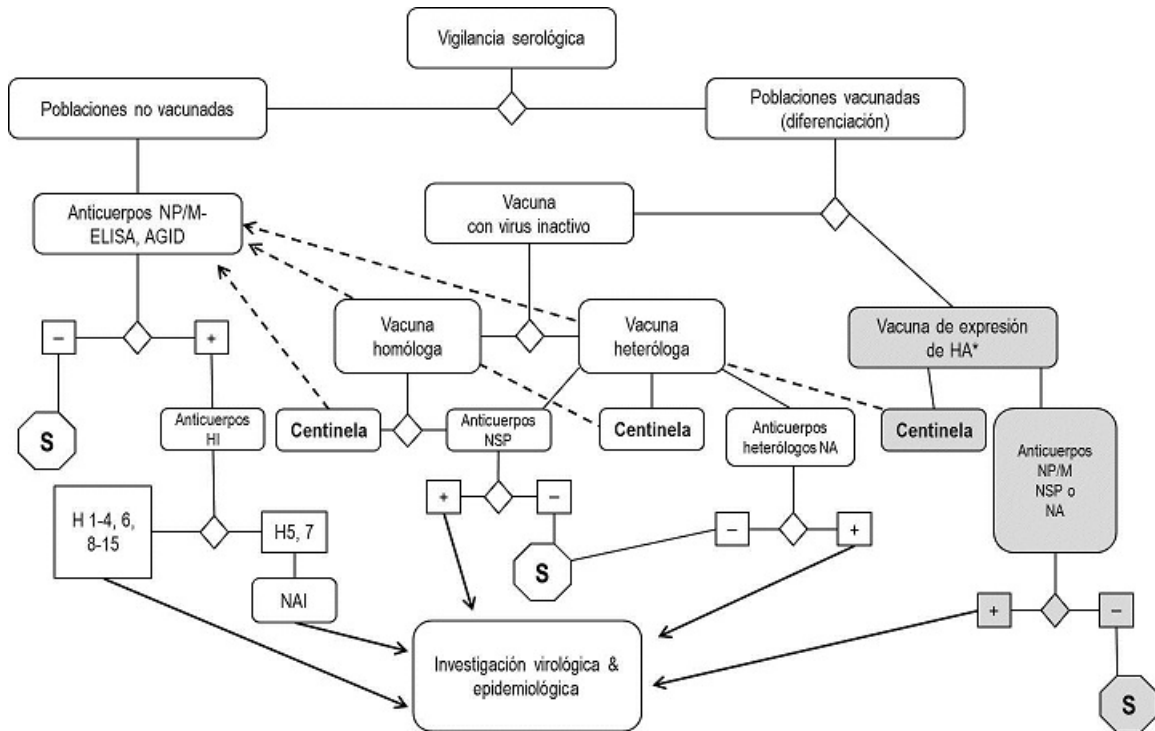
Vigilancia serológica

Poblaciones no vacunadas

Poblaciones vacunadas (diferenciación)

Anticuerpos NP/M-ELISA, AGID

Vacuna con virus inactivo

–

+

S

Anticuerpos HI

Vacuna homóloga

Vacuna heteróloga

Vacuna de expresión de HA*

Centinela

Anticuerpos NSP

Centinela

Anticuerpos heterólogos NA

Centinela

Anticuerpos NP/M NSP o NA

H 1-4, 6, 8-15

H5, 7

+

–

NAI

S

–

+

+

–

Investigación virológica & epidemiológica

S